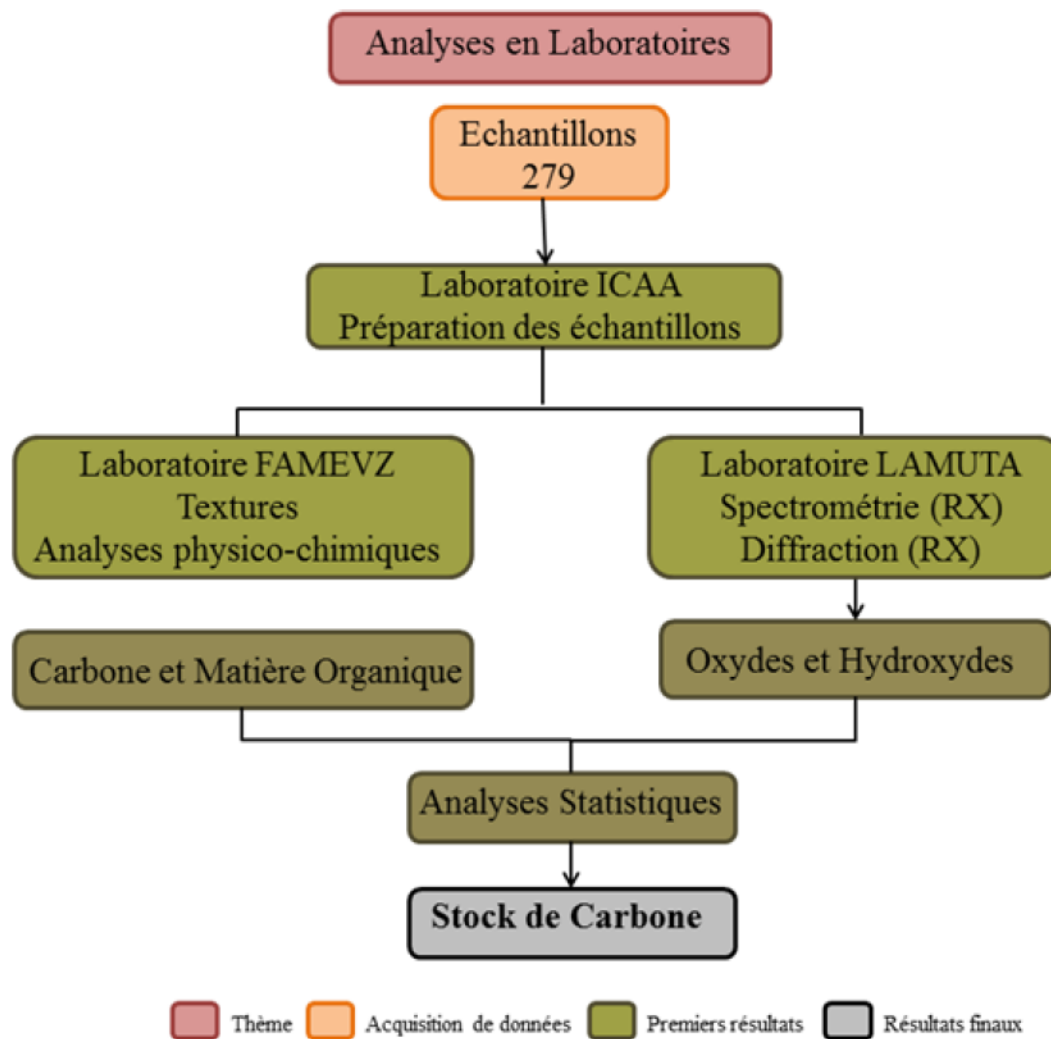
Analyses en Laboratoires

Echantillons
279

Laboratoire ICAA
Préparation des échantillons

Laboratoire FAMEVZ
Textures
Analyses physico-chimiques

Laboratoire LAMUTA
Spectrométrie (RX)
Diffraction (RX)

Carbone et Matière Organique

Oxydes et Hydroxydes

Analyses Statistiques

Stock de Carbone

Thème Acquisition de données Premiers résultats Résultats finaux